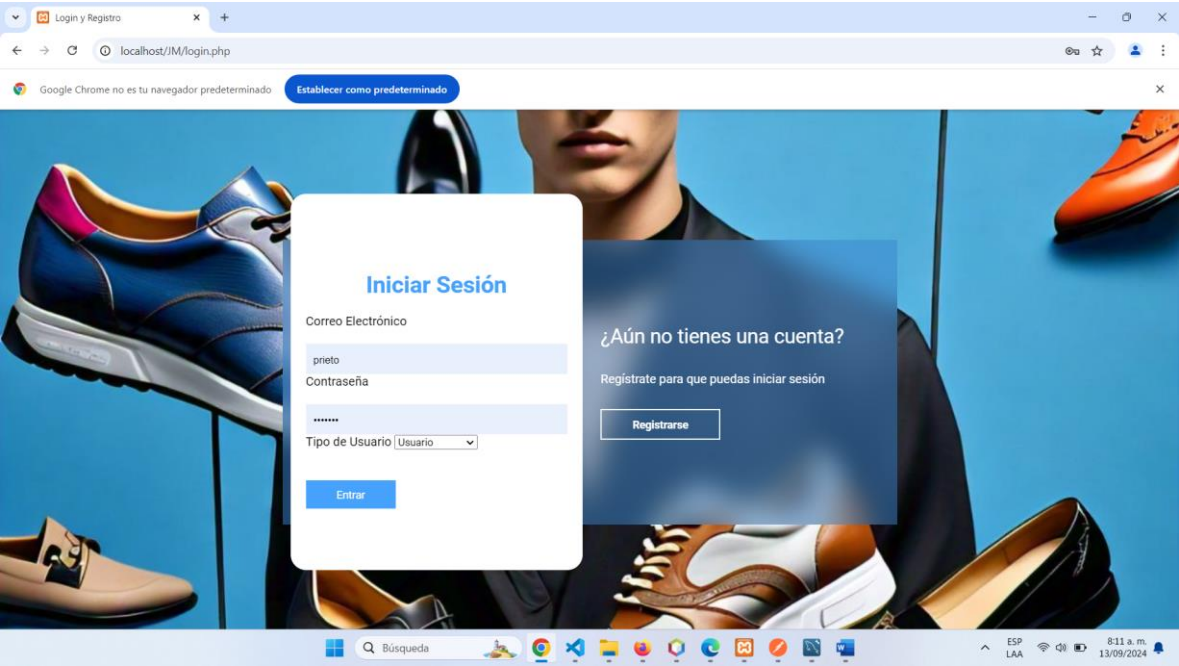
Login y Registro

localhost/JM/login.php

Google Chrome no es tu navegador predeterminado

Establecer como predeterminado

Iniciar Sesión

Correo Electrónico

prieto

Contraseña

•••••••

Tipo de Usuario Usuario

Entrar

¿Aún no tienes una cuenta?

Regístrate para que puedas iniciar sesión

Registrarse

Búsqueda

ESP
LAA

8:11 a. m.
13/09/2024